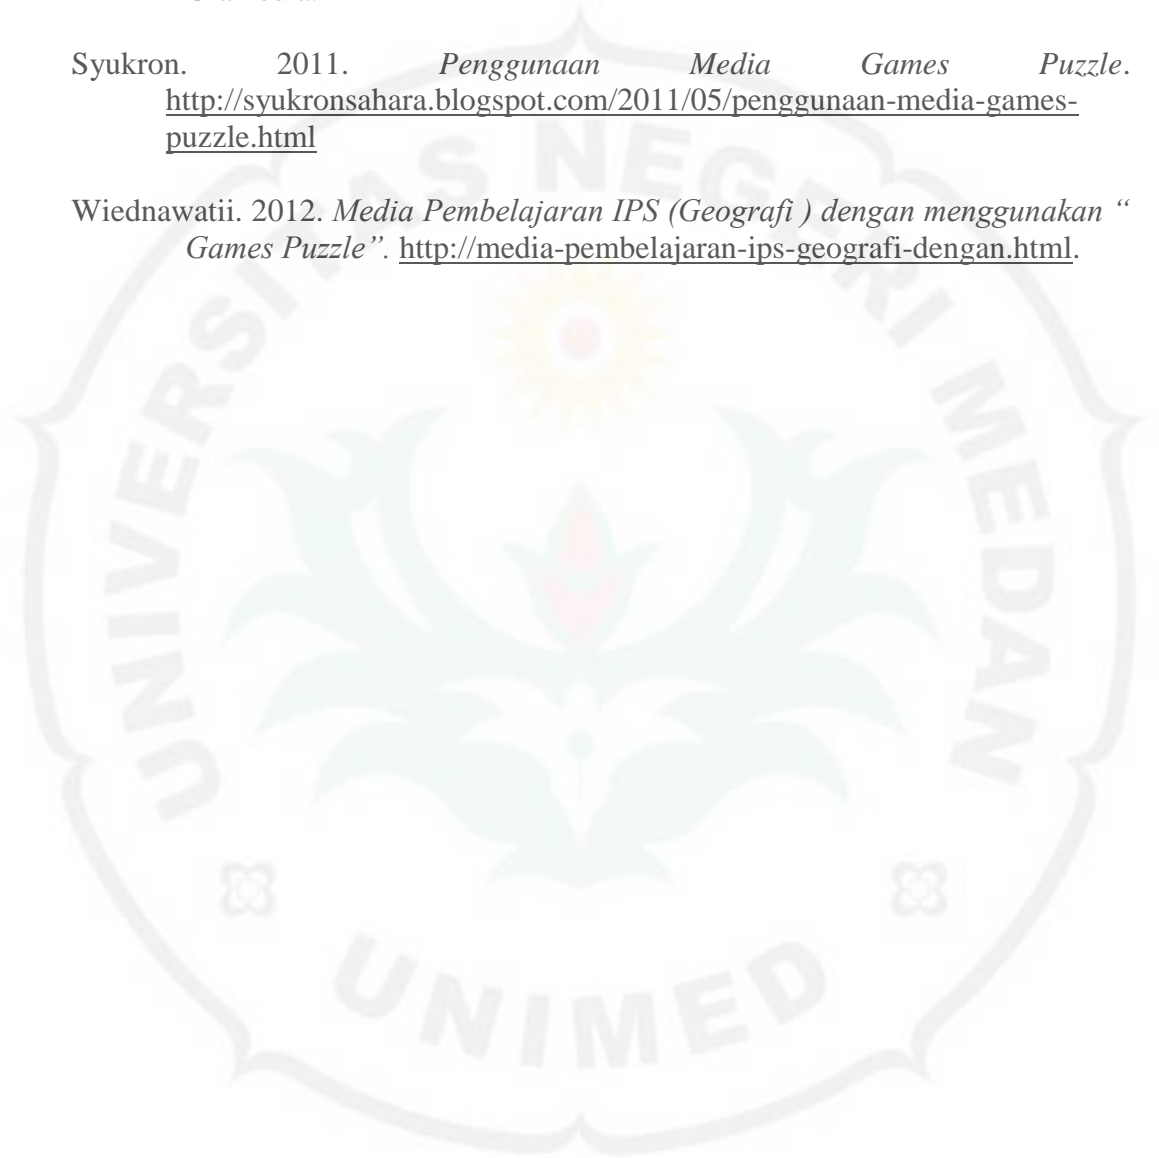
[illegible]

Syukron. 2011. *Penggunaan Media Games Puzzle*. http://syukronsahara.blogspot.com/2011/05/penggunaan-media-games-puzzle.html

Wiednawatii. 2012. *Media Pembelajaran IPS (Geografi ) dengan menggunakan " Games Puzzle".* http://media-pembelajaran-ips-geografi-dengan.html.

UNIVERSITAS NEGERI MEDAN

UNIMED